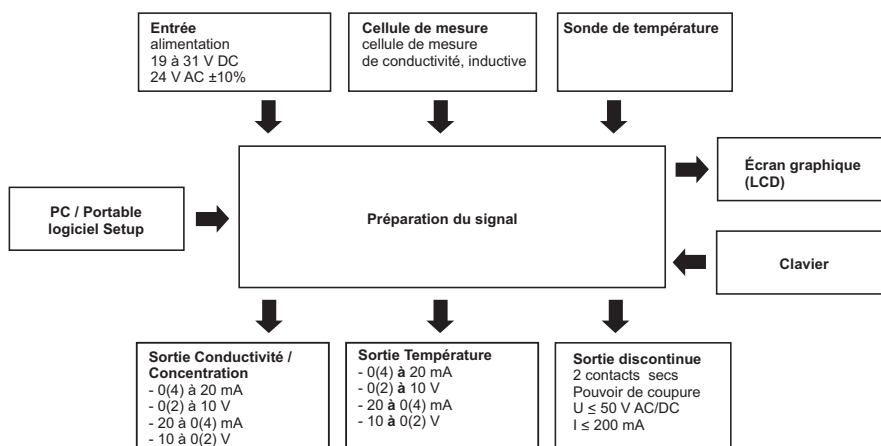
**Entrée**
alimentation
19 à 31 V DC
24 V AC ±10%

**Cellule de mesure**
cellule de mesure
de conductivité, inductive

**Sonde de température**

**PC / Portable logiciel Setup**

**Préparation du signal**

**Écran graphique (LCD)**

**Clavier**

**Sortie Conductivité / Concentration**
- 0(4) à 20 mA
- 0(2) à 10 V
- 20 à 0(4) mA
- 10 à 0(2) V

**Sortie Température**
- 0(4) **à** 20 mA
- 0(2) **à** 10 V
- 20 **à** 0(4) mA
- 10 **à** 0(2) V

**Sortie discontinue**
2 contacts secs
Pouvoir de coupure
U ≤ 50 V AC/DC
I ≤ 200 mA